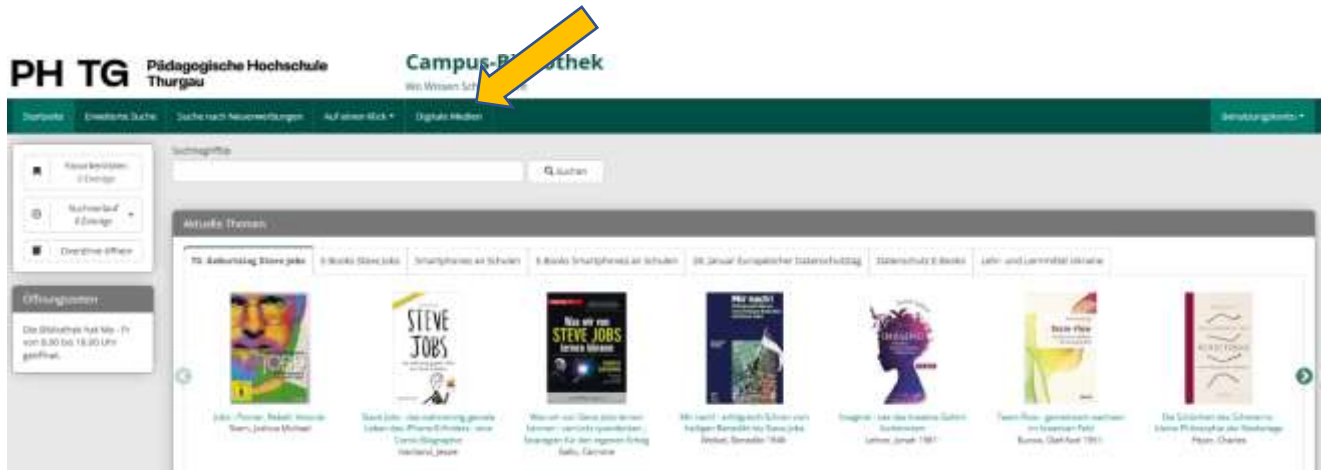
PH TG Pädagogische Hochschule Thurgau

Campus-Bibliothek

Wo Wissen Sch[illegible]

Startseite | Erweiterte Suche | Suche nach Neuerwerbungen | Auf einen Blick ▾ | Digitale Medien | Benutzungskonto ▾

Favoritenlisten 0 Einträge

Suchverlauf 4 Einträge

Overdrive öffnen

Öffnungszeiten

Die Bibliothek hat Mo - Fr von 8.00 bis 18.00 Uhr geöffnet.

Suchbegriffe

Suchen

Aktuelle Themen

70. Geburtstag Steve Jobs | E-Books Steve Jobs | Smartphones an Schulen | E-Books Smartphones an Schulen | 28. Januar Europäischer Datenschutztag | Datenschutz E-Books | Lehr- und Lernmittel Ukraine

Jobs : Pionier. Rebell. Visionär. Stern, Joshua Michael

Steve Jobs : das Leben des iPhone-Erfinders : eine Comic-Biographie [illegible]

Was wir von Steve Jobs lernen können : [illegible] Gallo, Carmine

Mir nach! : erfolgreich führen vom heiligen Benedikt bis Steve Jobs Stickel, Benedikt 1946-

Imagine! : wie das kreative Gehirn funktioniert Lehrer, Jonah 1981-

Team Flow : gemeinsam wachsen im kreativen Feld Bunce, Olaf-Axel 1951-

Die Schönheit des Schreiens : kleine Philosophie der Niederlage Pépin, Charles